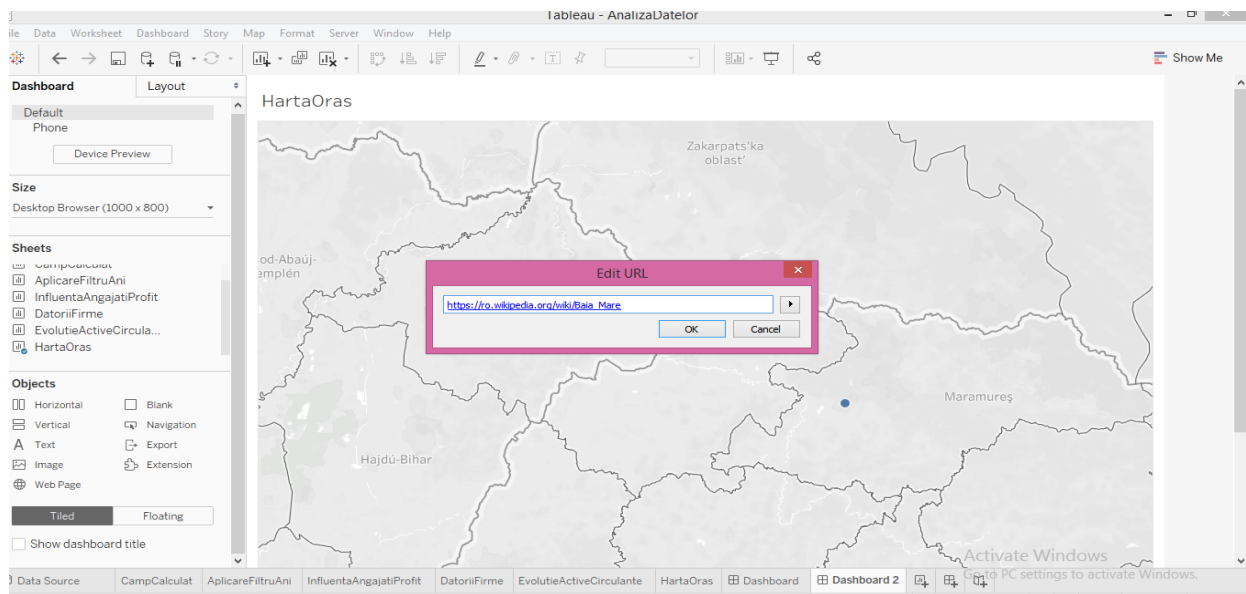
Tableau - AnalizaDatelor

ile Data Worksheet Dashboard Story Map Format Server Window Help

Show Me

Dashboard Layout

Default
Phone

Device Preview

Size
Desktop Browser (1000 x 800)

Sheets
CampCalculat
AplicareFiltruAni
InfluentaAngajatiProfit
DatoriiFirme
EvolutieActiveCircula...
HartaOras

Objects
Horizontal Blank
Vertical Navigation
Text Export
Image Extension
Web Page

Tiled Floating

Show dashboard title

HartaOras

Zakarpats'ka oblast'

od-Abaúj-emplén

Edit URL

https://ro.wikipedia.org/wiki/Baia_Mare

OK Cancel

Maramureş

Hajdú-Bihar

Activate Windows
Go to PC settings to activate Windows.

Data Source CampCalculat AplicareFiltruAni InfluentaAngajatiProfit DatoriiFirme EvolutieActiveCirculante HartaOras Dashboard Dashboard 2